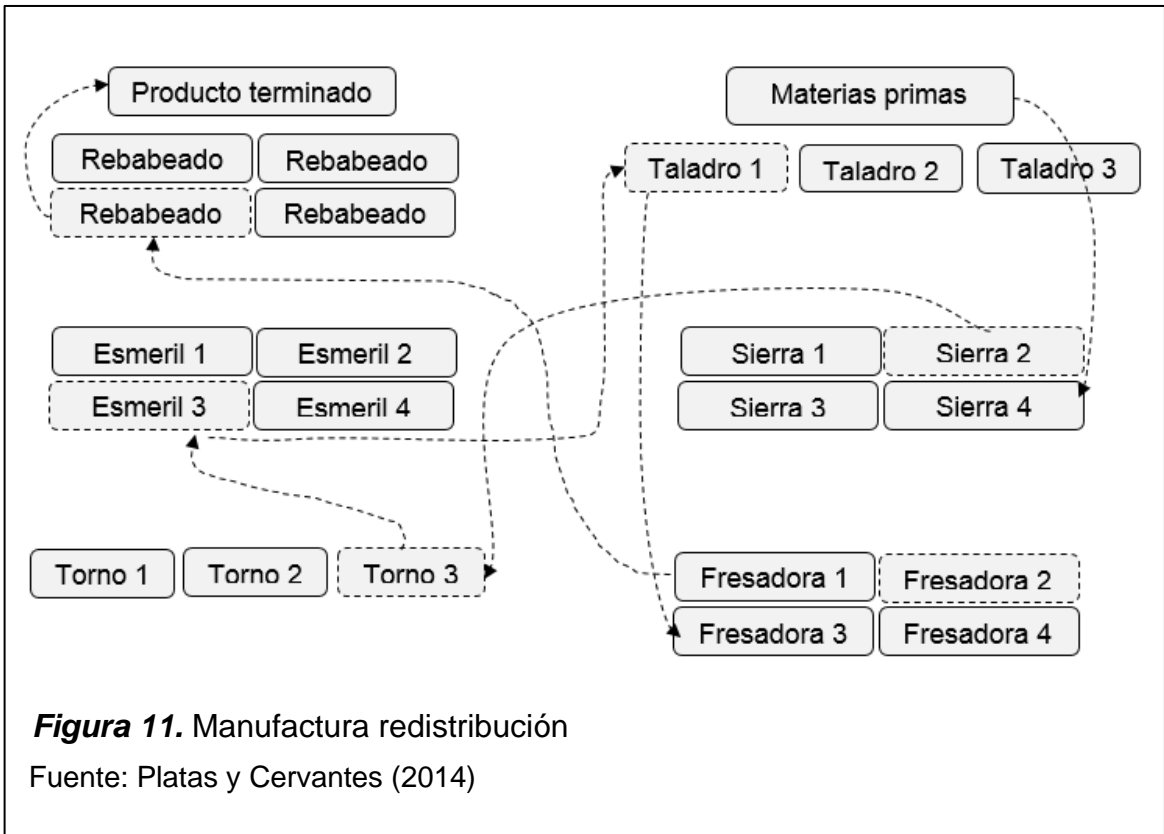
Producto terminado

Materias primas

Rebabeado

Rebabeado

Rebabeado

Rebabeado

Taladro 1

Taladro 2

Taladro 3

Esmeril 1

Esmeril 2

Esmeril 3

Esmeril 4

Sierra 1

Sierra 2

Sierra 3

Sierra 4

Torno 1

Torno 2

Torno 3

Fresadora 1

Fresadora 2

Fresadora 3

Fresadora 4

***Figura 11.*** Manufactura redistribución

Fuente: Platas y Cervantes (2014)